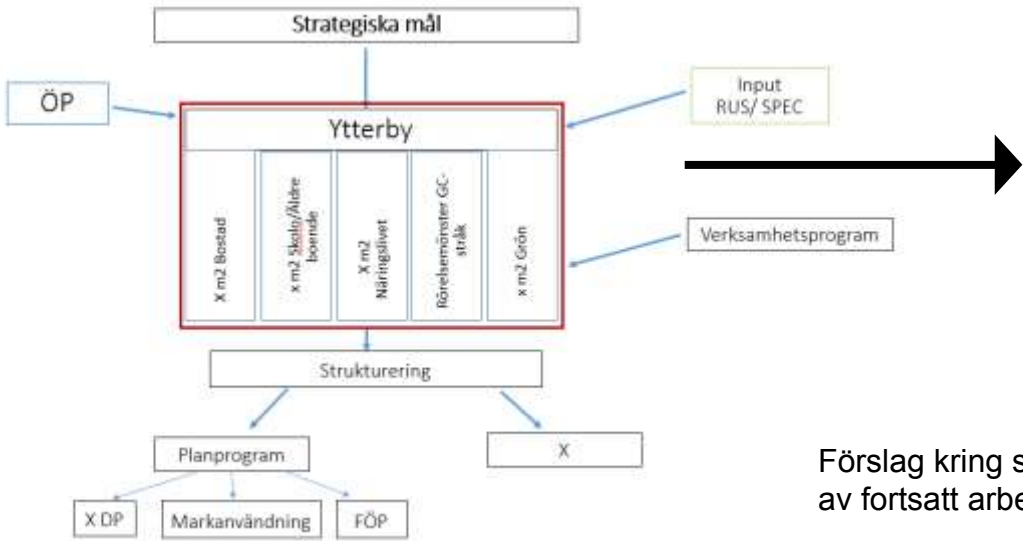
Strategiska mål

ÖP

Input
RUS/ SPEC

Ytterby

X m2 Bostad

x m2 Skola/Äldre boende

X m2 Näringslivet

Rörelsemönster GC-stråk

x m2 Grön

Verksamhetsprogram

Strukturering

Planprogram

X

X DP

Markanvändning

FÖP

Förslag kring s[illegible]
av fortsatt arbe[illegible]